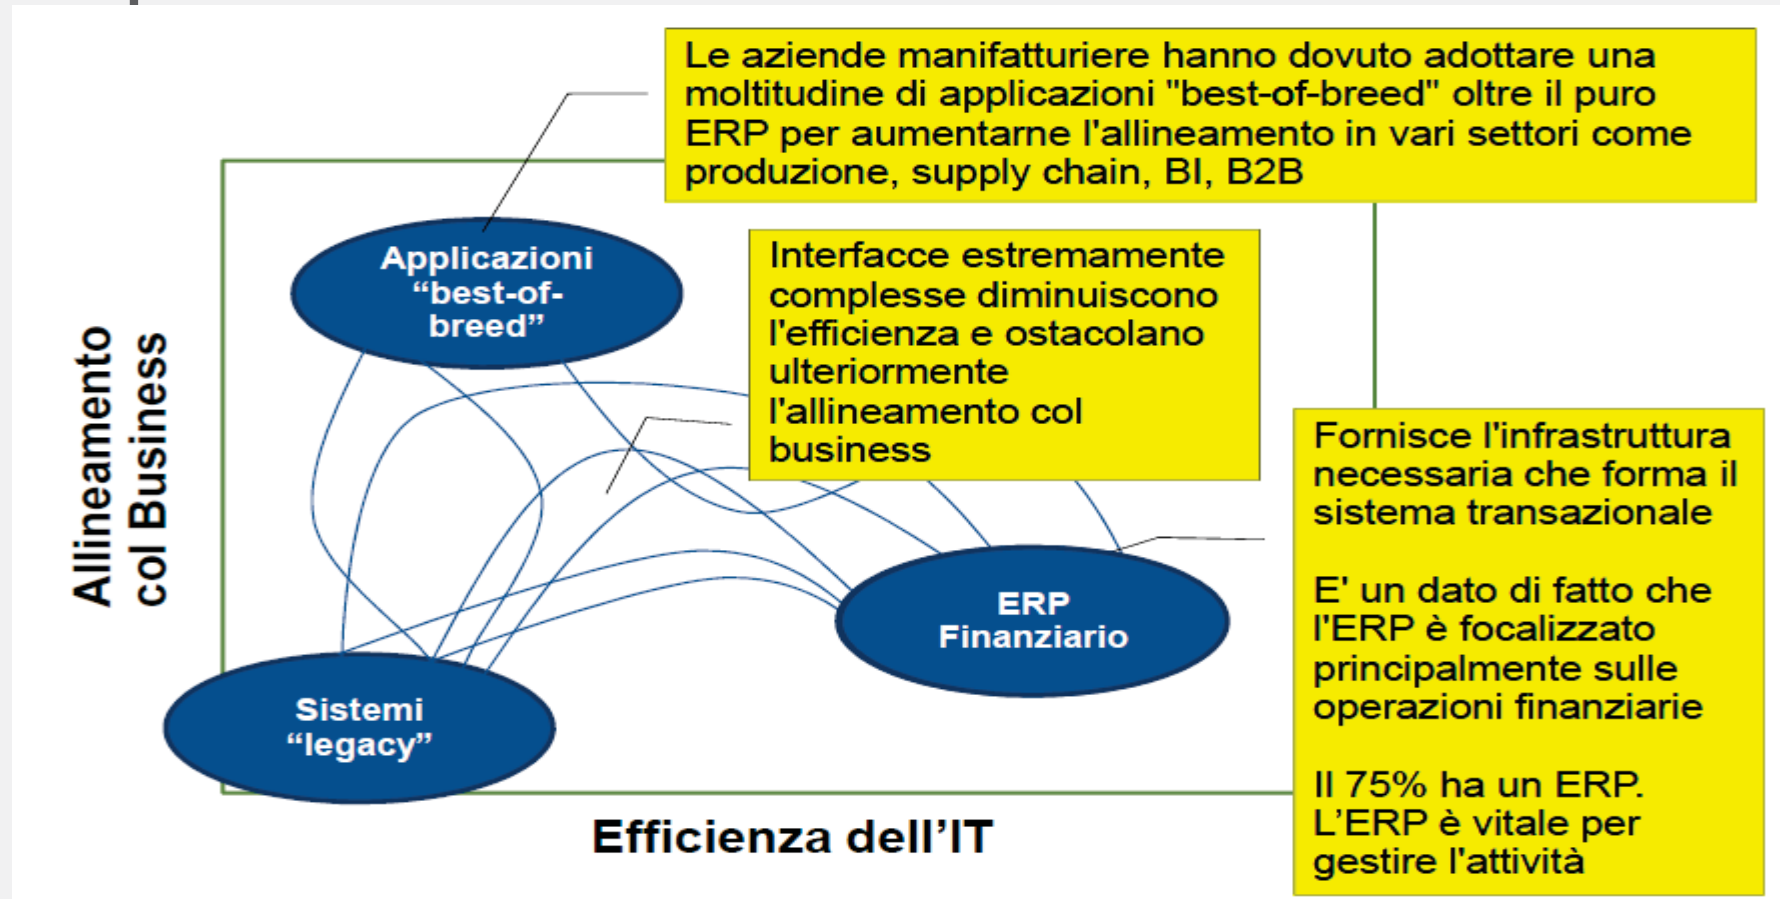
Le aziende manifatturiere hanno dovuto adottare una moltitudine di applicazioni "best-of-breed" oltre il puro ERP per aumentarne l'allineamento in vari settori come produzione, supply chain, BI, B2B

Allineamento col Business

Applicazioni "best-of-breed"

Interfacce estremamente complesse diminuiscono l'efficienza e ostacolano ulteriormente l'allineamento col business

Fornisce l'infrastruttura necessaria che forma il sistema transazionale

E' un dato di fatto che l'ERP è focalizzato principalmente sulle operazioni finanziarie

Il 75% ha un ERP. L'ERP è vitale per gestire l'attività

ERP Finanziario

Sistemi "legacy"

Efficienza dell'IT